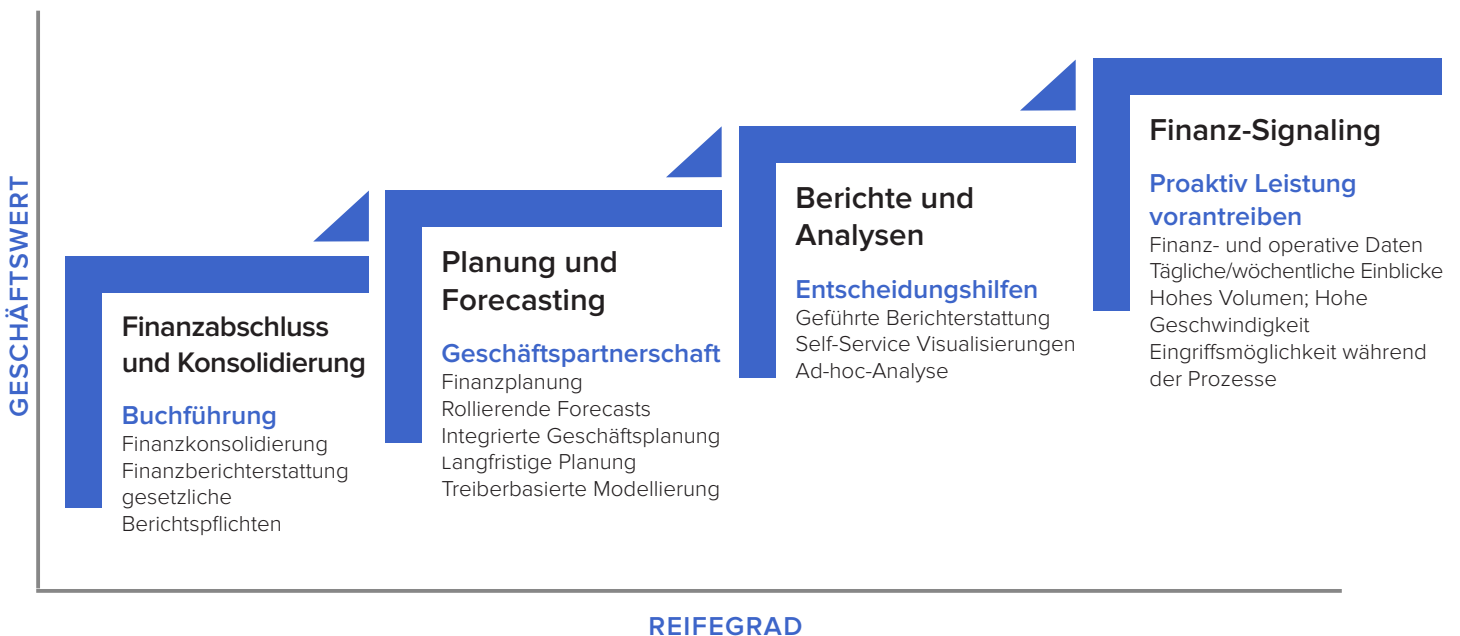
GESCHÄFTSWERT

Finanzabschluss und Konsolidierung

Buchführung
Finanzkonsolidierung
Finanzberichterstattung
gesetzliche Berichtspflichten

Planung und Forecasting

Geschäftspartnerschaft
Finanzplanung
Rollierende Forecasts
Integrierte Geschäftsplanung
Langfristige Planung
Treiberbasierte Modellierung

Berichte und Analysen

Entscheidungshilfen
Geführte Berichterstattung
Self-Service Visualisierungen
Ad-hoc-Analyse

Finanz-Signaling

Proaktiv Leistung vorantreiben
Finanz- und operative Daten
Tägliche/wöchentliche Einblicke
Hohes Volumen; Hohe Geschwindigkeit
Eingriffsmöglichkeit während der Prozesse

REIFEGRAD